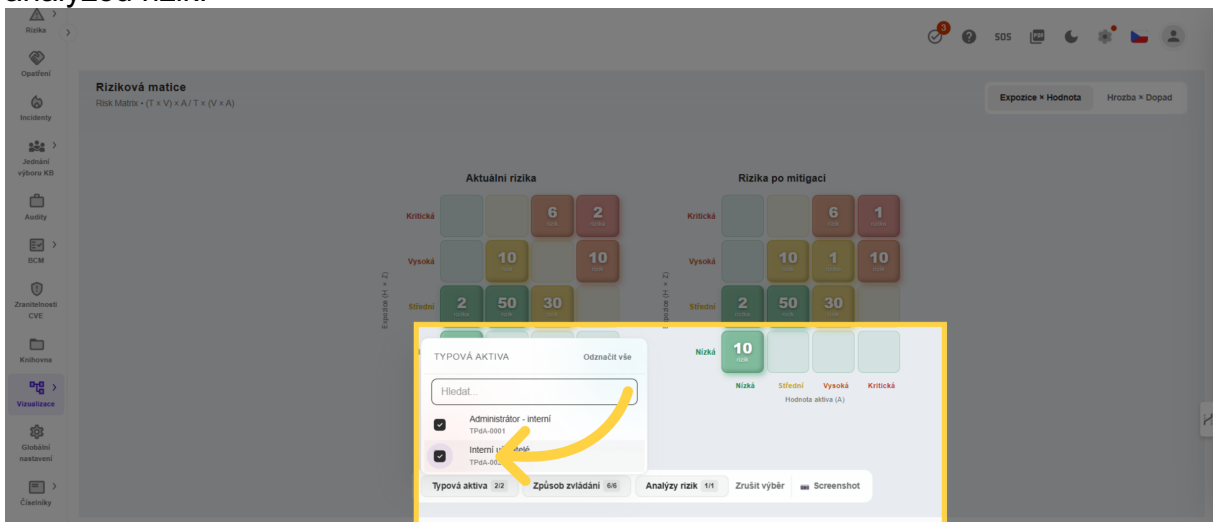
analyzed rizik.

Rizika

Opatření

Incidenty

Jednání výboru KB

Audity

BCM

Zranitelnosti CVE

Knihovna

Vizualizace

Globální nastavení

Číselníky

3

SOS

Riziková matice

Risk Matrix • (T × V) × A / T × (V × A)

Expozice × Hodnota

Hrozba × Dopad

Aktuální rizika

Riziko po mitigaci

Kritická

Vysoká

Střední

Nízká

Expozice (H × Z)

6 rizik

2 rizik

10 rizik

10 rizik

2 rizik

50 rizik

30 rizik

6 rizik

1 rizik

10 rizik

1 rizik

10 rizik

2 rizik

50 rizik

30 rizik

10 rizik

Nízká

Střední

Vysoká

Kritická

Hodnota aktiva (A)

TYPOVÁ AKTIVA

Odznačit vše

Hledat...

Administrátor - interní

TPdA-0001

Interní u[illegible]telé

TPdA-00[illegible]

Typová aktiva 2/2

Způsob zvládání 6/6

Analýzy rizik 1/1

Zrušit výběr

Screenshot